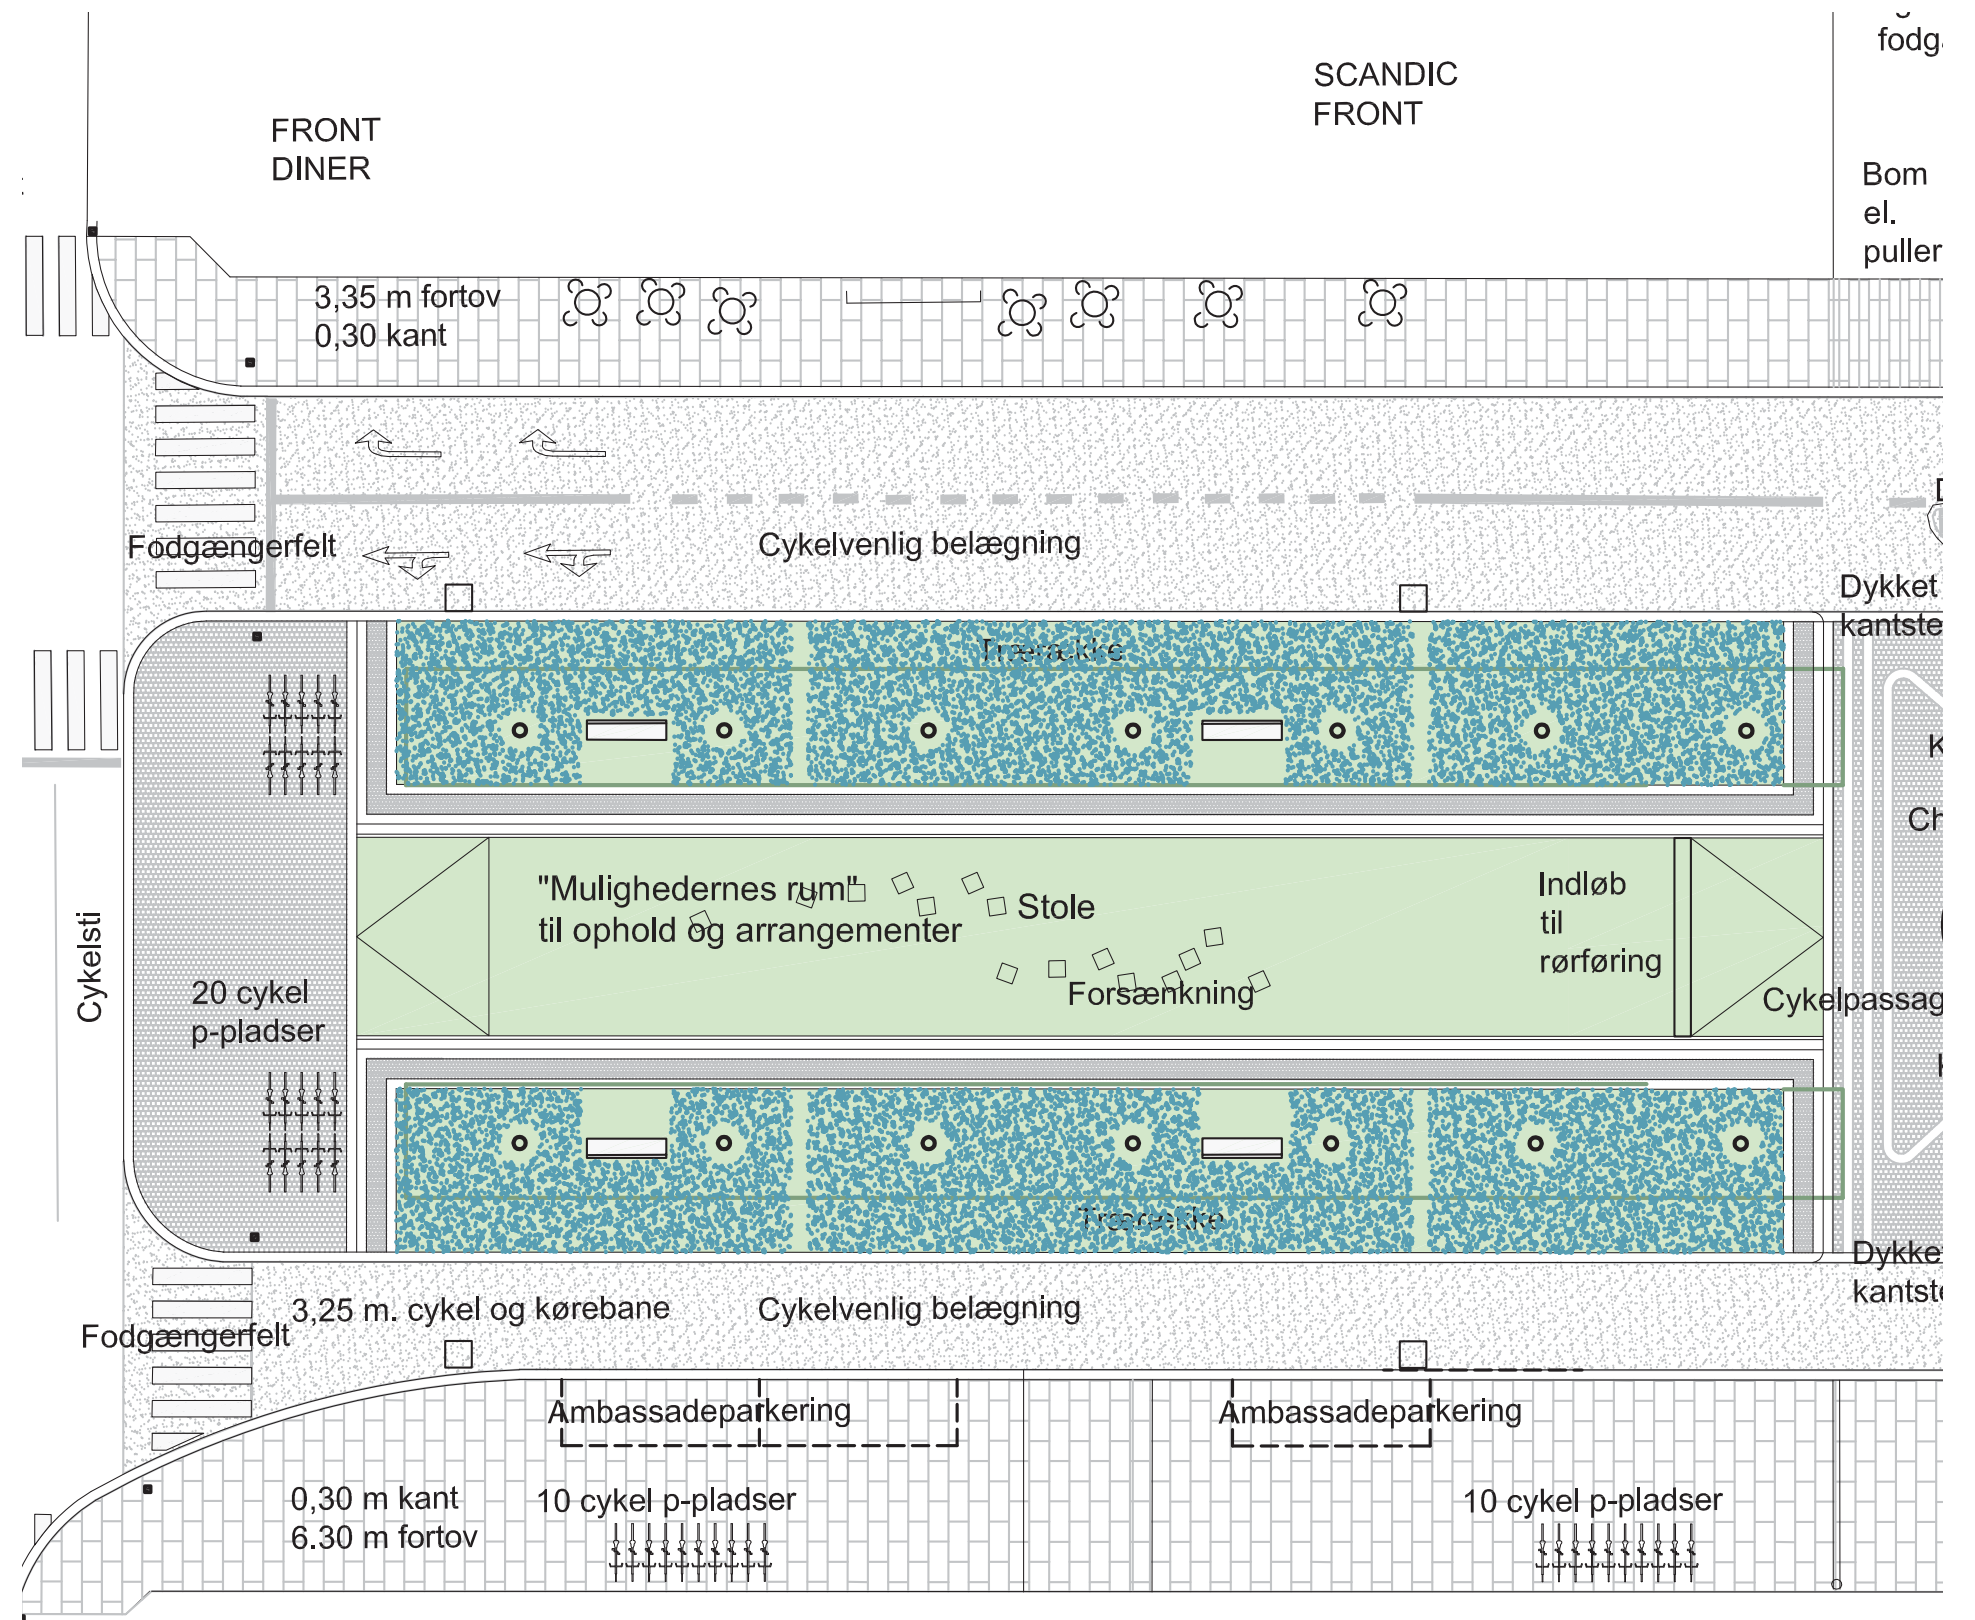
fodg

SCANDIC FRONT

FRONT DINER

Bom el. puller

3,35 m fortov
0,30 kant

Fodgængerfelt

Cykelvenlig belægning

Dykket kantste

Træerække

Cykelsti

"Mulighedernes rum"
til ophold og arrangementer

Stole

Indløb til rørføring

Forsænkning

Cykelpassag

20 cykel p-pladser

K

Ch

Træerække

Dykke kantst

3,25 m. cykel og kørebane

Cykelvenlig belægning

Fodgængerfelt

Ambassadeparkering

Ambassadeparkering

0,30 m kant
6.30 m fortov

10 cykel p-pladser

10 cykel p-pladser